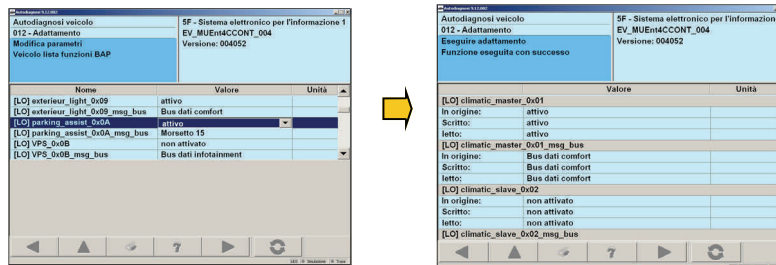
Autodiagnosi veicolo
012 - Adattamento
Modifica parametri
Veicolo lista funzioni BAP

5F - Sistema elettronico per l'informazione 1
EV_MUEnt4CCONT_004
Versione: 004052

| Nome | Valore | Unità |
|---|---|---|
| [LO] exterieur_light_0x09 | attivo | |
| [LO] exterieur_light_0x09_msg_bus | Bus dati comfort | |
| [LO] parking_assist_0x0A | attivo | |
| [LO] parking_assist_0x0A_msg_bus | Morsetto 15 | |
| [LO] VPS_0x0B | non attivato | |
| [LO] VPS_0x0B_msg_bus | Bus dati infotainment | |

?

Autodiagnosi veicolo
012 - Adattamento
Eseguire adattamento
Funzione eseguita con successo

5F - Sistema elettronico per l'informazione
EV_MUEnt4CCONT_004
Versione: 004052

| | Valore | Unità |
|---|---|---|
| [LO] climatic_master_0x01 | | |
| In origine: | attivo | |
| Scritto: | attivo | |
| letto: | attivo | |
| [LO] climatic_master_0x01_msg_bus | | |
| In origine: | Bus dati comfort | |
| Scritto: | Bus dati comfort | |
| letto: | Bus dati comfort | |
| [LO] climatic_slave_0x02 | | |
| In origine: | non attivato | |
| Scritto: | non attivato | |
| letto: | non attivato | |
| [LO] climatic_slave_0x02_msg_bus | | |

?